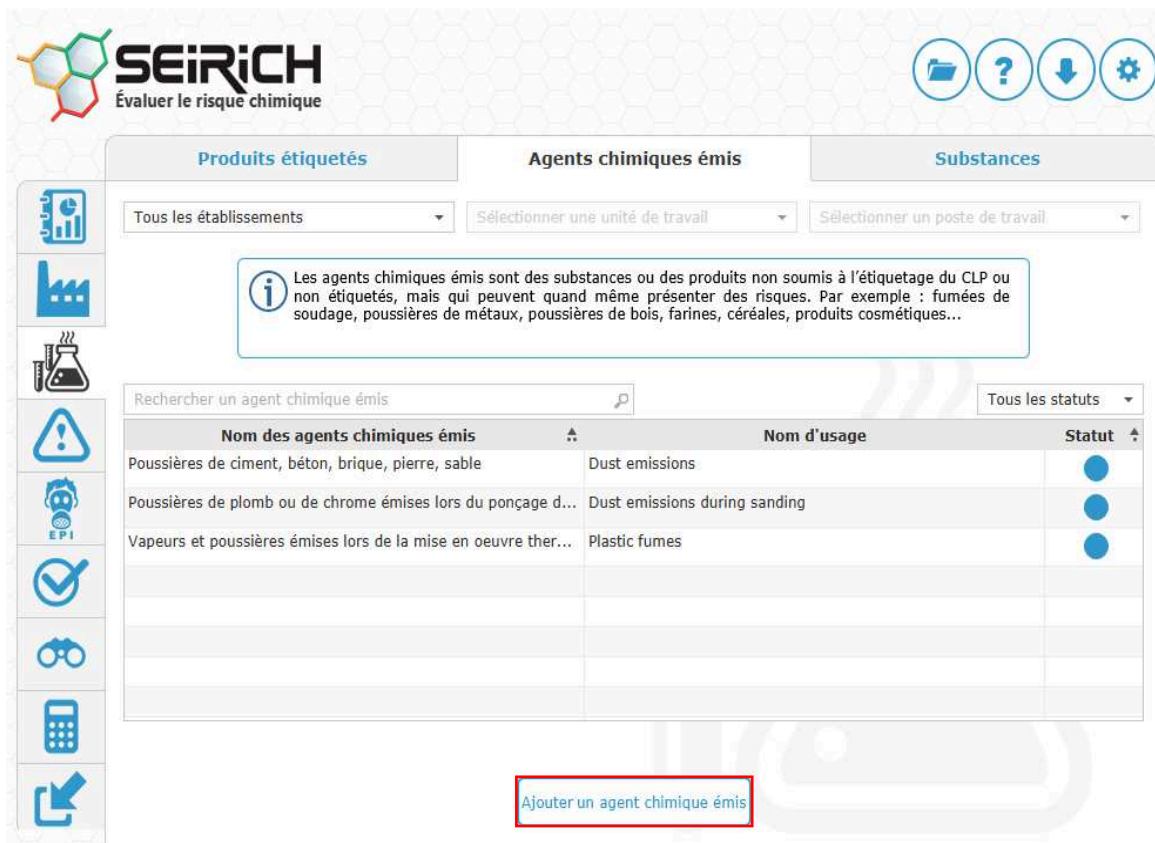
SEiRiCH
Évaluer le risque chimique

Produits étiquetés | Agents chimiques émis | Substances

Tous les établissements
Sélectionner une unité de travail
Sélectionner un poste de travail

Les agents chimiques émis sont des substances ou des produits non soumis à l'étiquetage du CLP ou non étiquetés, mais qui peuvent quand même présenter des risques. Par exemple : fumées de soudage, poussières de métaux, poussières de bois, farines, céréales, produits cosmétiques...

Rechercher un agent chimique émis
Tous les statuts

| Nom des agents chimiques émis | Nom d'usage | Statut |
|---|---|---|
| Poussières de ciment, béton, brique, pierre, sable | Dust emissions | |
| Poussières de plomb ou de chrome émises lors du ponçage d... | Dust emissions during sanding | |
| Vapeurs et poussières émises lors de la mise en oeuvre ther... | Plastic fumes | |

EPI

Ajouter un agent chimique émis